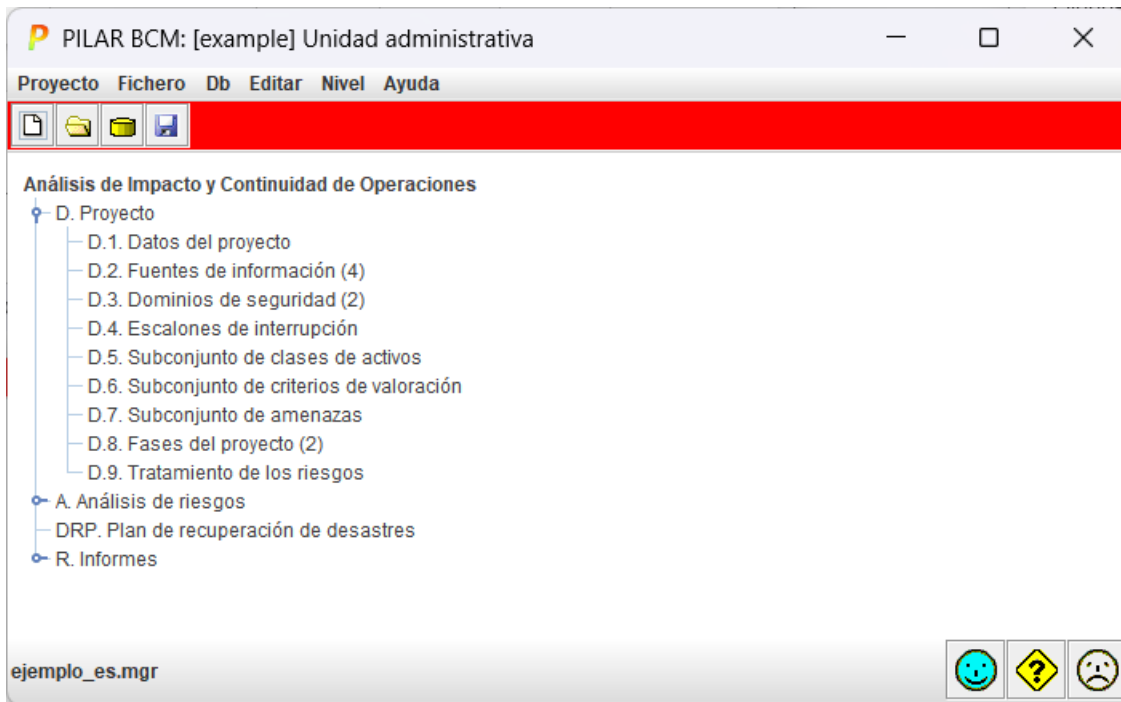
PILAR BCM: [example] Unidad administrativa

Proyecto Fichero Db Editar Nivel Ayuda

Análisis de Impacto y Continuidad de Operaciones
D. Proyecto
D.1. Datos del proyecto
D.2. Fuentes de información (4)
D.3. Dominios de seguridad (2)
D.4. Escalones de interrupción
D.5. Subconjunto de clases de activos
D.6. Subconjunto de criterios de valoración
D.7. Subconjunto de amenazas
D.8. Fases del proyecto (2)
D.9. Tratamiento de los riesgos
A. Análisis de riesgos
DRP. Plan de recuperación de desastres
R. Informes

ejemplo_es.mgr